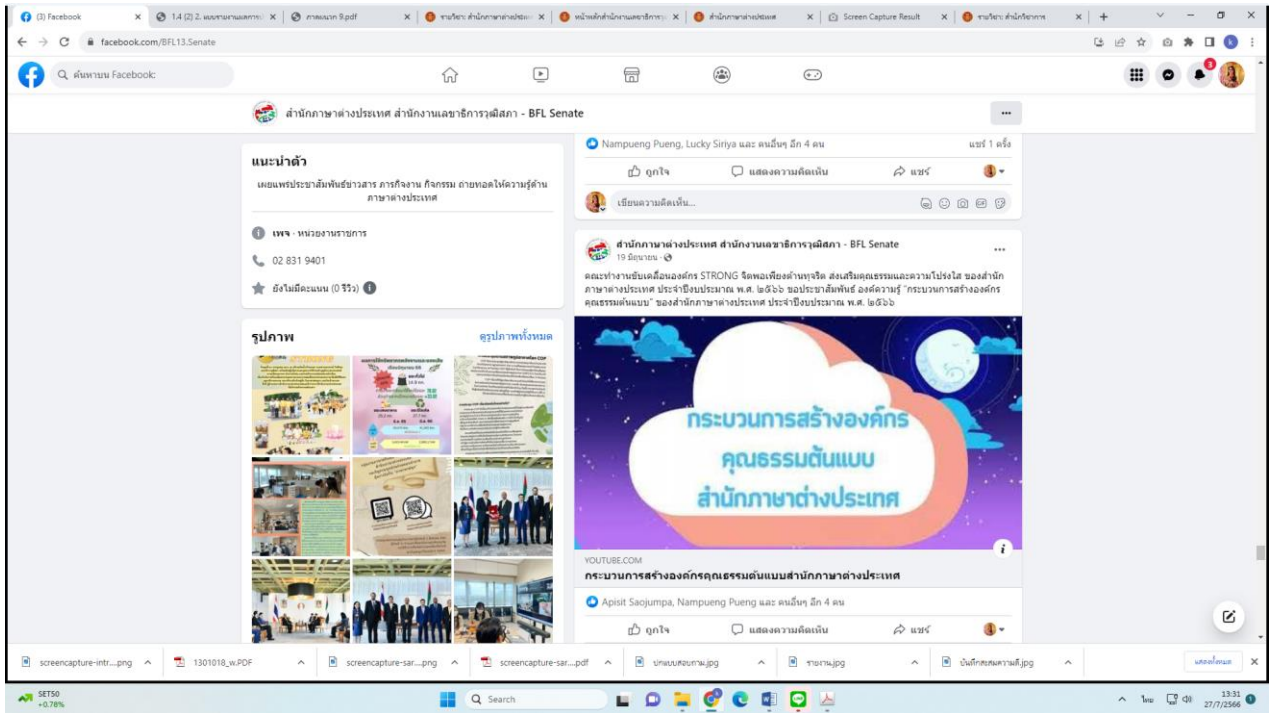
(3) Facebook | 1.4 (2) 2. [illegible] | ภาคผนวก 9.pdf | รายวิชา: สำนักภาษาต่างประเทศ | หน้าหลักสำนักงานเลขาธิการ | สำนักภาษาต่างประเทศ | Screen Capture Result | รายวิชา: สำนักวิชาการ

facebook.com/BFL13.Senate

ค้นหาบน Facebook

สำนักภาษาต่างประเทศ สำนักงานเลขาธิการวุฒิสภา - BFL Senate

แนะนำตัว

เผยแพร่ประชาสัมพันธ์ข่าวสาร ภารกิจงาน กิจกรรม ถ่ายทอดให้ความรู้ด้านภาษาต่างประเทศ

เพจ · หน่วยงานราชการ

02 831 9401

ยังไม่มีคะแนน (0 รีวิว)

รูปภาพ

ดูรูปภาพทั้งหมด

Nampueng Pueng, Lucky Siriya และ คนอื่นๆ อีก 4 คน

แชร์ 1 ครั้ง

ถูกใจ

แสดงความคิดเห็น

แชร์

เขียนความคิดเห็น...

สำนักภาษาต่างประเทศ สำนักงานเลขาธิการวุฒิสภา - BFL Senate
19 มิถุนายน ·

คณะทำงานขับเคลื่อนองค์กร STRONG จิตพอเพียงต้านทุจริต ส่งเสริมคุณธรรมและความโปร่งใส ของสำนักภาษาต่างประเทศ ประจำปีงบประมาณ พ.ศ. ๒๕๖๖ ขอประชาสัมพันธ์ องค์ความรู้ "กระบวนการสร้างองค์กรคุณธรรมต้นแบบ" ของสำนักภาษาต่างประเทศ ประจำปีงบประมาณ พ.ศ. ๒๕๖๖

กระบวนการสร้างองค์กร
คุณธรรมต้นแบบ
สำนักภาษาต่างประเทศ

YOUTUBE.COM
กระบวนการสร้างองค์กรคุณธรรมต้นแบบสำนักภาษาต่างประเทศ

Apisit Saojumpa, Nampueng Pueng และ คนอื่นๆ อีก 4 คน

ถูกใจ

แสดงความคิดเห็น

แชร์

screencapture-intr....png | 1301018_w.PDF | screencapture-sar....png | screencapture-sar....pdf | ปกแบบสอบถาม.jpg | รายงาน.jpg | บันทึกสนทนาความดี.jpg | แสดงทั้งหมด

SET50 +0.78%

Search

ไทย 13:31 27/7/2566